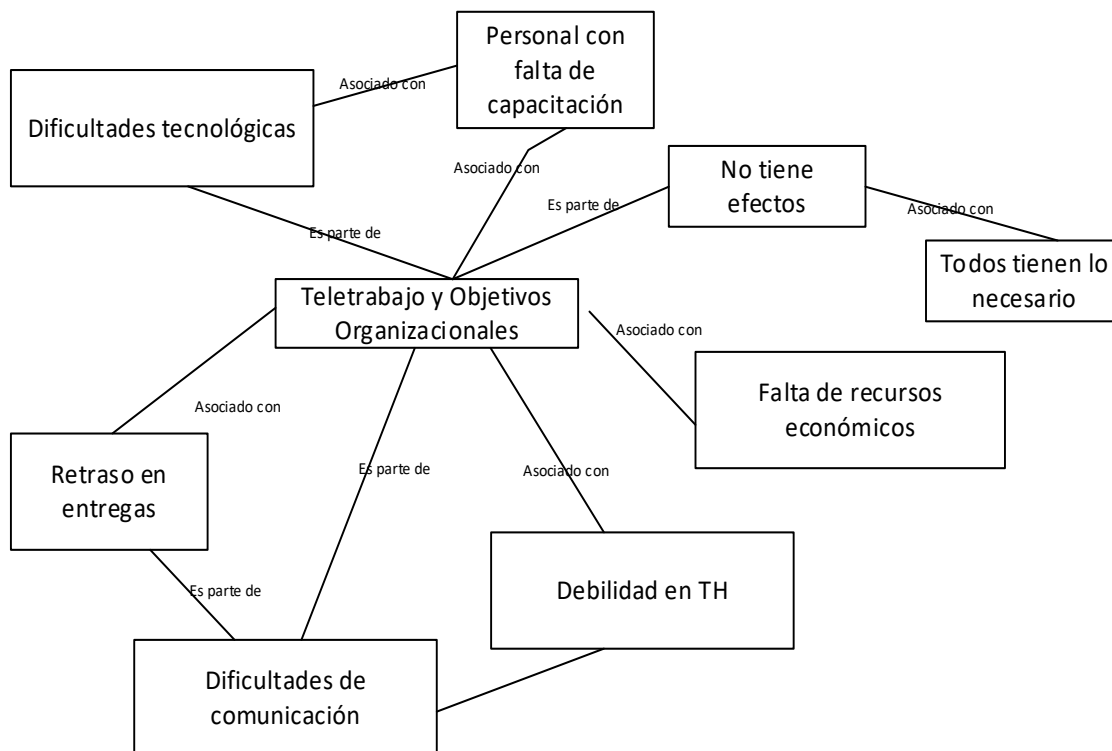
Personal con falta de capacitación

Asociado con

Dificultades tecnológicas

Asociado con

No tiene efectos

Es parte de

Asociado con

Es parte de

Todos tienen lo necesario

Teletrabajo y Objetivos Organizacionales

Asociado con

Falta de recursos económicos

Asociado con

Retraso en entregas

Es parte de

Asociado con

Es parte de

Debilidad en TH

Dificultades de comunicación